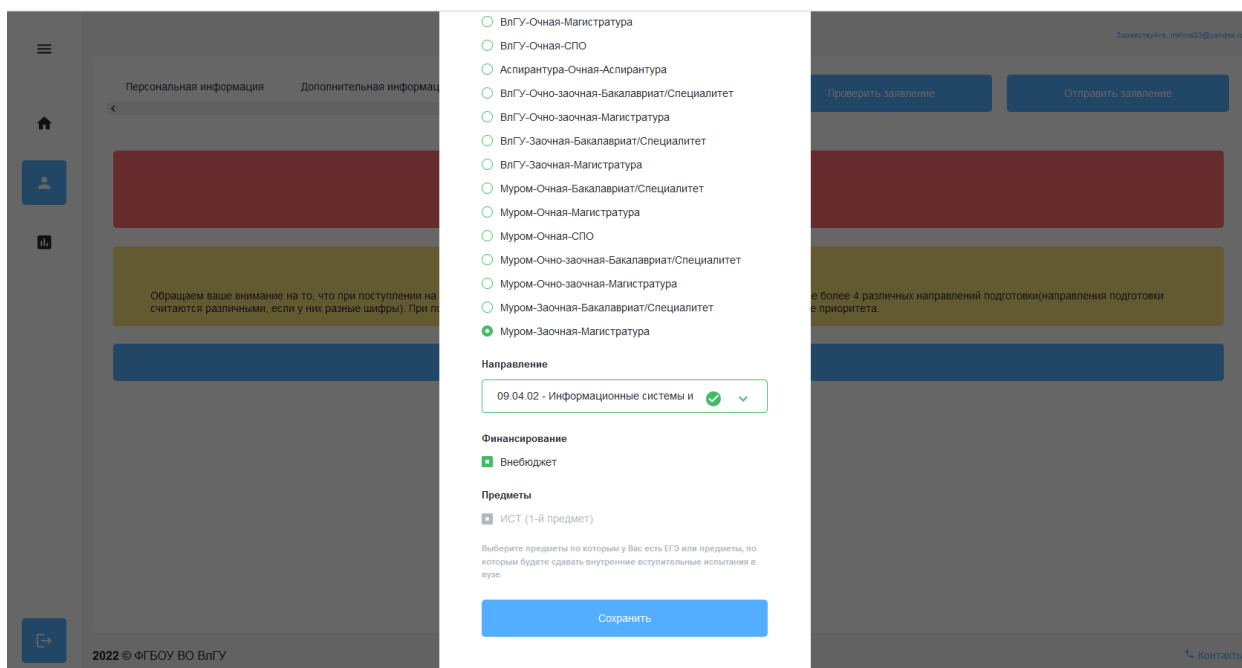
ВлГУ-Очная-Магистратура
ВлГУ-Очная-СПО
Аспирантура-Очная-Аспирантура
ВлГУ-Очно-заочная-Бакалавриат/Специалитет
ВлГУ-Очно-заочная-Магистратура
ВлГУ-Заочная-Бакалавриат/Специалитет
ВлГУ-Заочная-Магистратура
Муром-Очная-Бакалавриат/Специалитет
Муром-Очная-Магистратура
Муром-Очная-СПО
Муром-Очно-заочная-Бакалавриат/Специалитет
Муром-Очно-заочная-Магистратура
Муром-Заочная-Бакалавриат/Специалитет
Муром-Заочная-Магистратура

Направление

09.04.02 - Информационные системы и

Финансирование

Внебюджет

Предметы

ИСТ (1-й предмет)

Выберите предметы по которым у Вас есть ЕГЭ или предметы, по которым будете сдавать внутренние вступительные испытания в вузе

Сохранить

Здравствуйте, mihna23@yandex.r

Персональная информация

Дополнительная информац

Проверить заявление

Отправить заявление

Обращаем ваше внимание на то, что при поступлении на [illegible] е более 4 различных направлений подготовки(направления подготовки считаются различными, если у них разные шифры). При по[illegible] е приоритета.

2022 © ФГБОУ ВО ВлГУ

Контакты